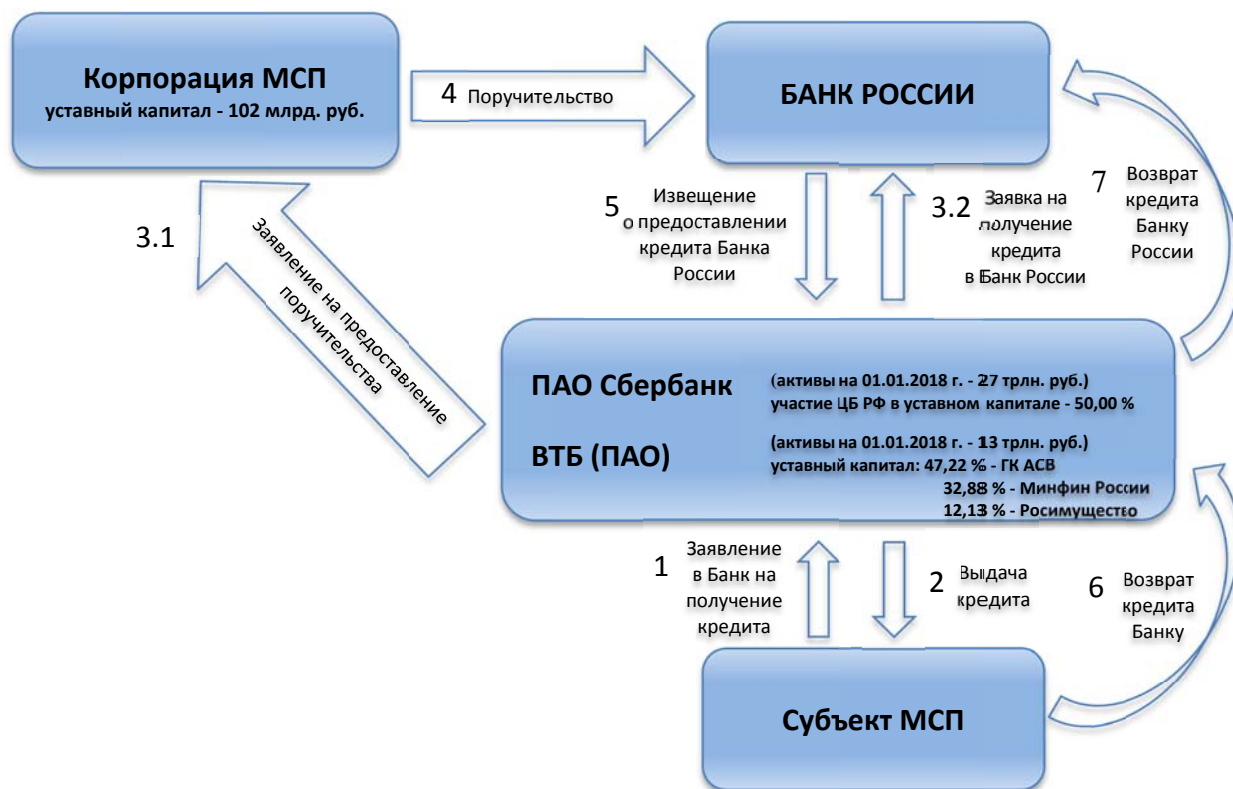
Корпорация МСП
уставный капитал - 102 млрд. руб.

4 Поручительство

БАНК РОССИИ

3.1

Заявление на предоставление поручительства

5 Извещение о предоставлении кредита Банка России

3.2 Заявка на получение кредита в Банк России

7 Возврат кредита Банку России

ПАО Сбербанк (активы на 01.01.2018 г. - 27 трлн. руб.)
участие ЦБ РФ в уставном капитале - 50,00 %

ВТБ (ПАО) (активы на 01.01.2018 г. - 13 трлн. руб.)
уставный капитал: 47,22 % - ГК АСВ
32,88 % - Минфин России
12,13 % - Росимущество

1 Заявление в Банк на получение кредита

2 Выдача кредита

6 Возврат кредита Банку

Субъект МСП